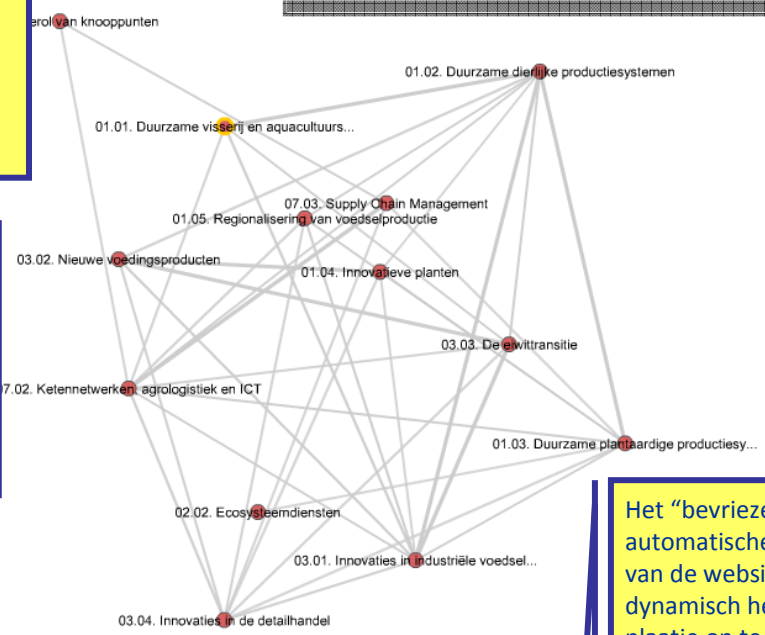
erol van knooppunten

01.02. Duurzame dierlijke productiesystemen

01.01. Duurzame visserij en aquacultuurs...

07.03. Supply Chain Management

01.05. Regionalisering van voedselproductie

03.02. Nieuwe voedingsproducten

01.04. Innovatieve planten

03.03. De eiwittransitie

7.02. Ketennetwerken, agrologistiek en ICT

01.03. Duurzame plantaardige productiesy...

02.02. Ecosysteemdiensten

03.01. Innovaties in industriële voedsel...

03.04. Innovaties in de detailhandel

Het "bevrieze automatische van de websi dynamisch he plastie en te